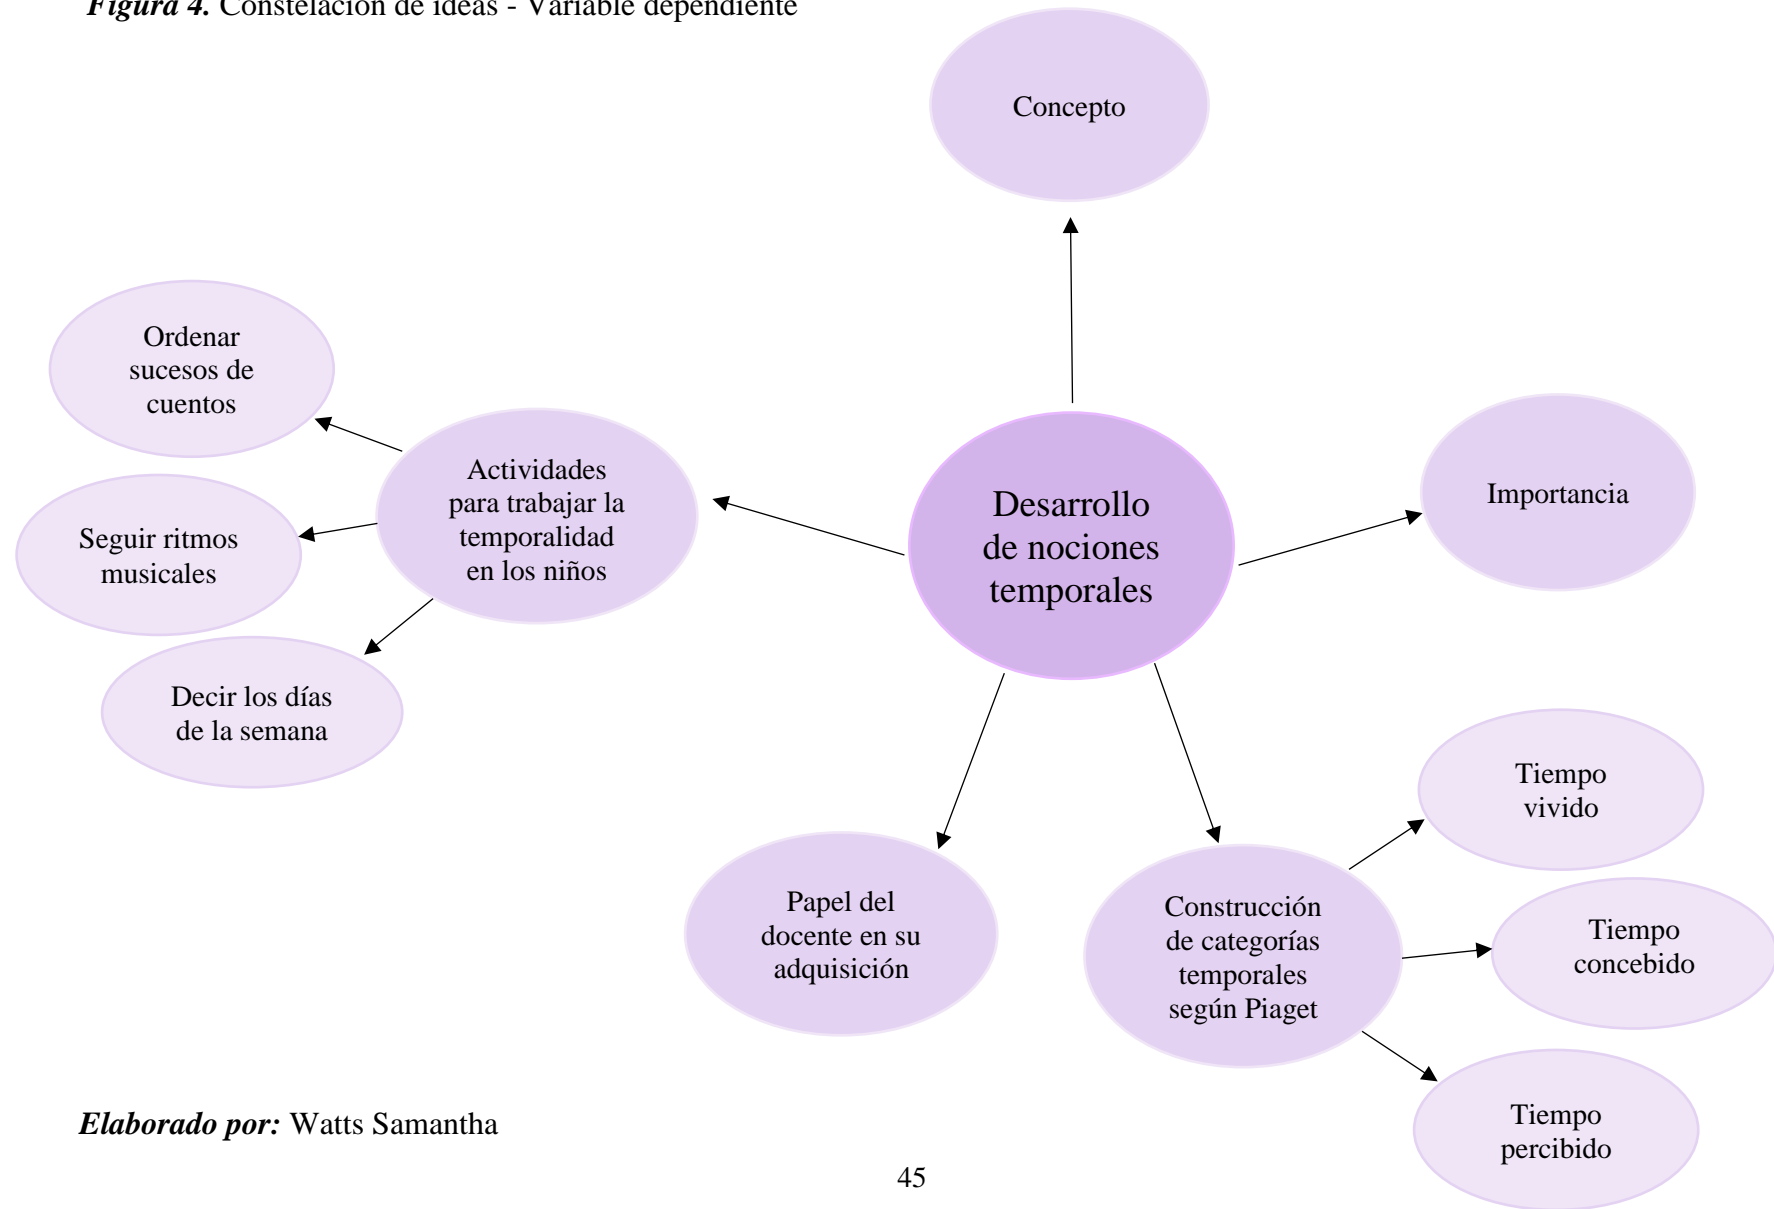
*Figura 4.* Constelación de ideas - Variable dependiente

Concepto

Ordenar sucesos de cuentos

Actividades para trabajar la temporalidad en los niños

Desarrollo de nociones temporales

Importancia

Seguir ritmos musicales

Decir los días de la semana

Tiempo vivido

Papel del docente en su adquisición

Construcción de categorías temporales según Piaget

Tiempo concebido

Tiempo percibido

*Elaborado por:* Watts Samantha

45